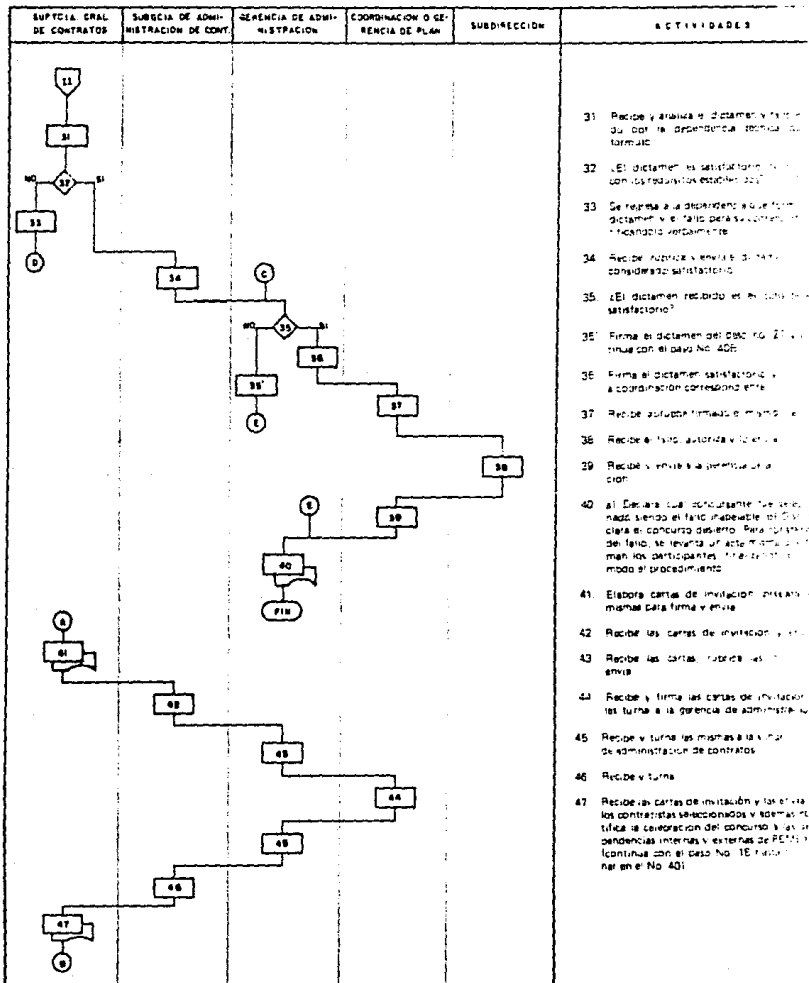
| SUPTCIA. GRAL DE CONTRATOS | SUBGCIA DE ADMINISTRACION DE CONT. | GERENCIA DE ADMINISTRACION | COORDINACION O GERENCIA DE PLAN | SUBDIRECCION | ACTIVIDADES |
|---|---|---|---|---|---|

II

31

32

NO

SI

33

D

34

C

NO

35

SI

36

35'

E

37

38

E

39

40

FIN

A

41

42

43

44

45

46

47

B

31 Recibe y analiza el dictamen y fallo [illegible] por la dependencia técnica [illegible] formuló

32 ¿El dictamen es satisfactorio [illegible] con los requisitos establecidos?

33 Se regresa a la dependencia que formuló dictamen y el fallo para su corrección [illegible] indicando verbalmente

34 Recibe, rubrica y envía el dictamen considerado satisfactorio

35 ¿El dictamen recibido es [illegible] satisfactorio?

35' Firma el dictamen del caso No. 27 y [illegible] tinúa con el paso No. 40B

36 Firma el dictamen satisfactorio y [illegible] a coordinación correspondiente

37 Recibe, autoriza firmado el mismo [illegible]

38 Recibe el fallo, autoriza y lo envía

39 Recibe y envía a la gerencia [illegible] ción

40 a) Declara cual concursante fue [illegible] nado, siendo el fallo inapelable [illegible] clara el concurso desierto. Para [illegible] del fallo, se levanta un acta misma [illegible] man los participantes, finalizando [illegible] modo el procedimiento

41 Elabora cartas de invitación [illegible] mismas para firma y envía

42 Recibe las cartas de invitación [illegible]

43 Recibe las cartas, rubrica las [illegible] envía

44 Recibe y firma las cartas de invitación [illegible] las turna a la gerencia de administración

45 Recibe y turna las mismas a la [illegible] de administración de contratos

46 Recibe y turna

47 Recibe las cartas de invitación y las envía a los contratistas seleccionados y además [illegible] tifica la celebración del concurso a las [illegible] pendencias internas y externas de PEMEX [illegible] (continúa con el paso No. 18 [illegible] nar en el No. 40)